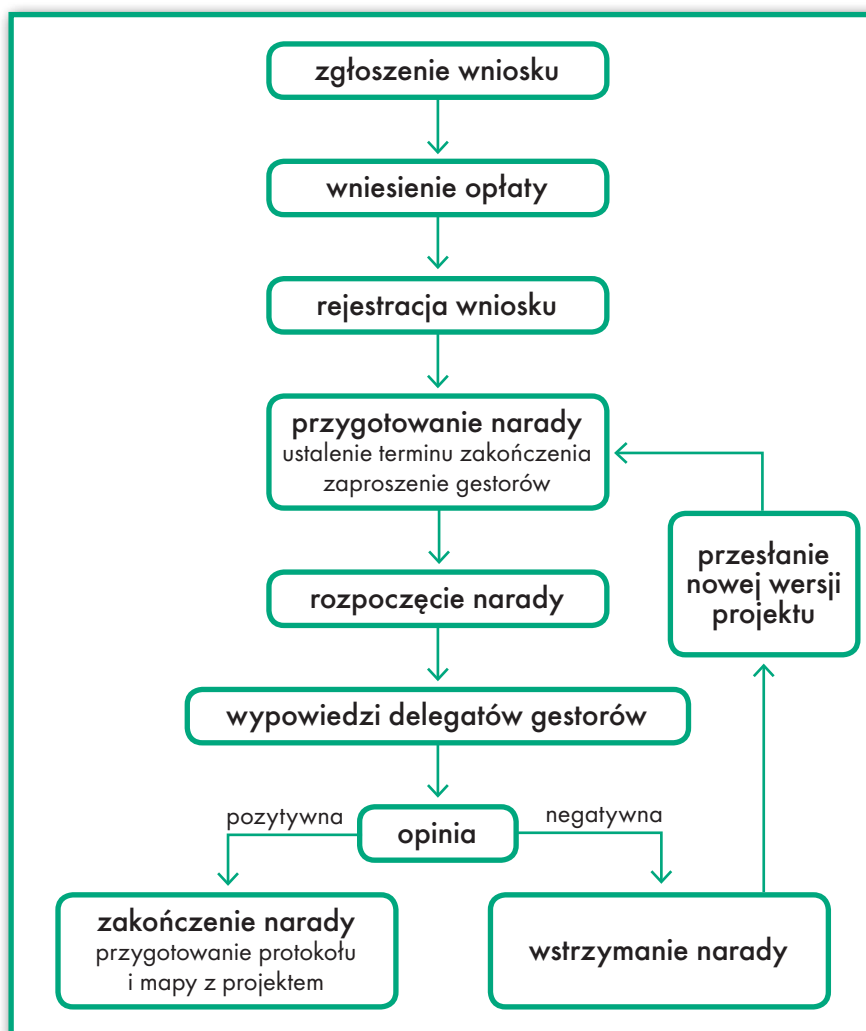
zgłoszenie wniosku

wniesienie opłaty

rejestracja wniosku

przygotowanie narady
ustalenie terminu zakończenia
zaproszenie gestorów

przesłanie nowej wersji projektu

rozpoczęcie narady

wypowiedzi delegatów gestorów

pozytywna

opinia

negatywna

zakończenie narady
przygotowanie protokołu i mapy z projektem

wstrzymanie narady